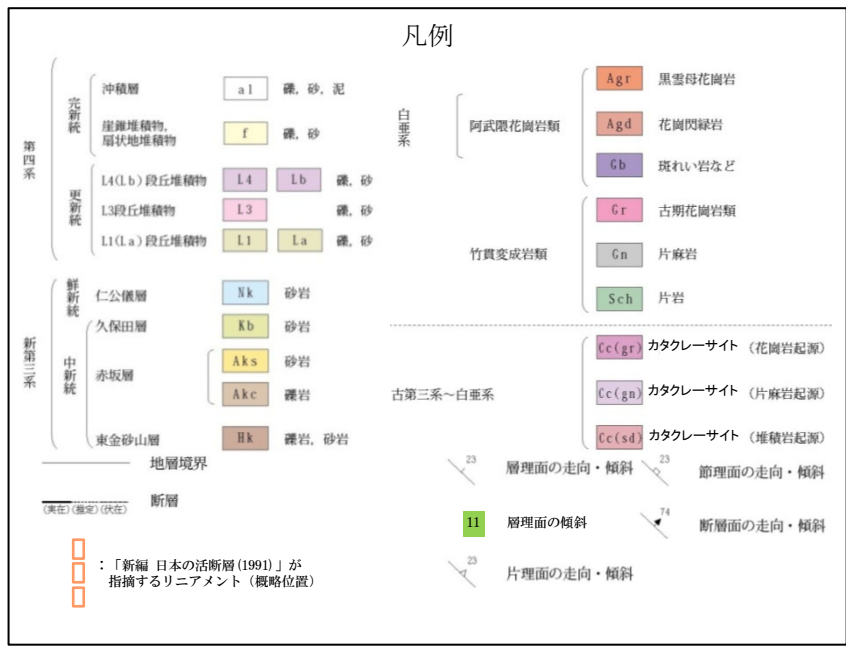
凡例

第四系
完新統
沖積層 | al | 礫，砂，泥
崖錐堆積物，扇状地堆積物 | f | 礫，砂
更新統
L4(Lb)段丘堆積物 | L4 | Lb | 礫，砂
L3段丘堆積物 | L3 | 礫，砂
L1(La)段丘堆積物 | L1 | La | 礫，砂

新第三系
鮮新統
仁公儀層 | Nk | 砂岩
中新統
久保田層 | Kb | 砂岩
赤坂層 | Aks | 砂岩
Akc | 礫岩
東金砂山層 | Hk | 礫岩，砂岩

地層境界
断層
(実在)(推定)(伏在)

：「新編 日本の活断層(1991)」が指摘するリニアメント（概略位置）

白亜系
阿武隈花崗岩類
Agr 黒雲母花崗岩
Agd 花崗閃緑岩
Gb 斑れい岩など
竹貫変成岩類
Gr 古期花崗岩類
Gn 片麻岩
Sch 片岩

古第三系～白亜系
Cc(gr) カタクレーサイト（花崗岩起源）
Cc(gn) カタクレーサイト（片麻岩起源）
Cc(sd) カタクレーサイト（堆積岩起源）

23 層理面の走向・傾斜
23 節理面の走向・傾斜
11 層理面の傾斜
74 断層面の走向・傾斜
23 片理面の走向・傾斜